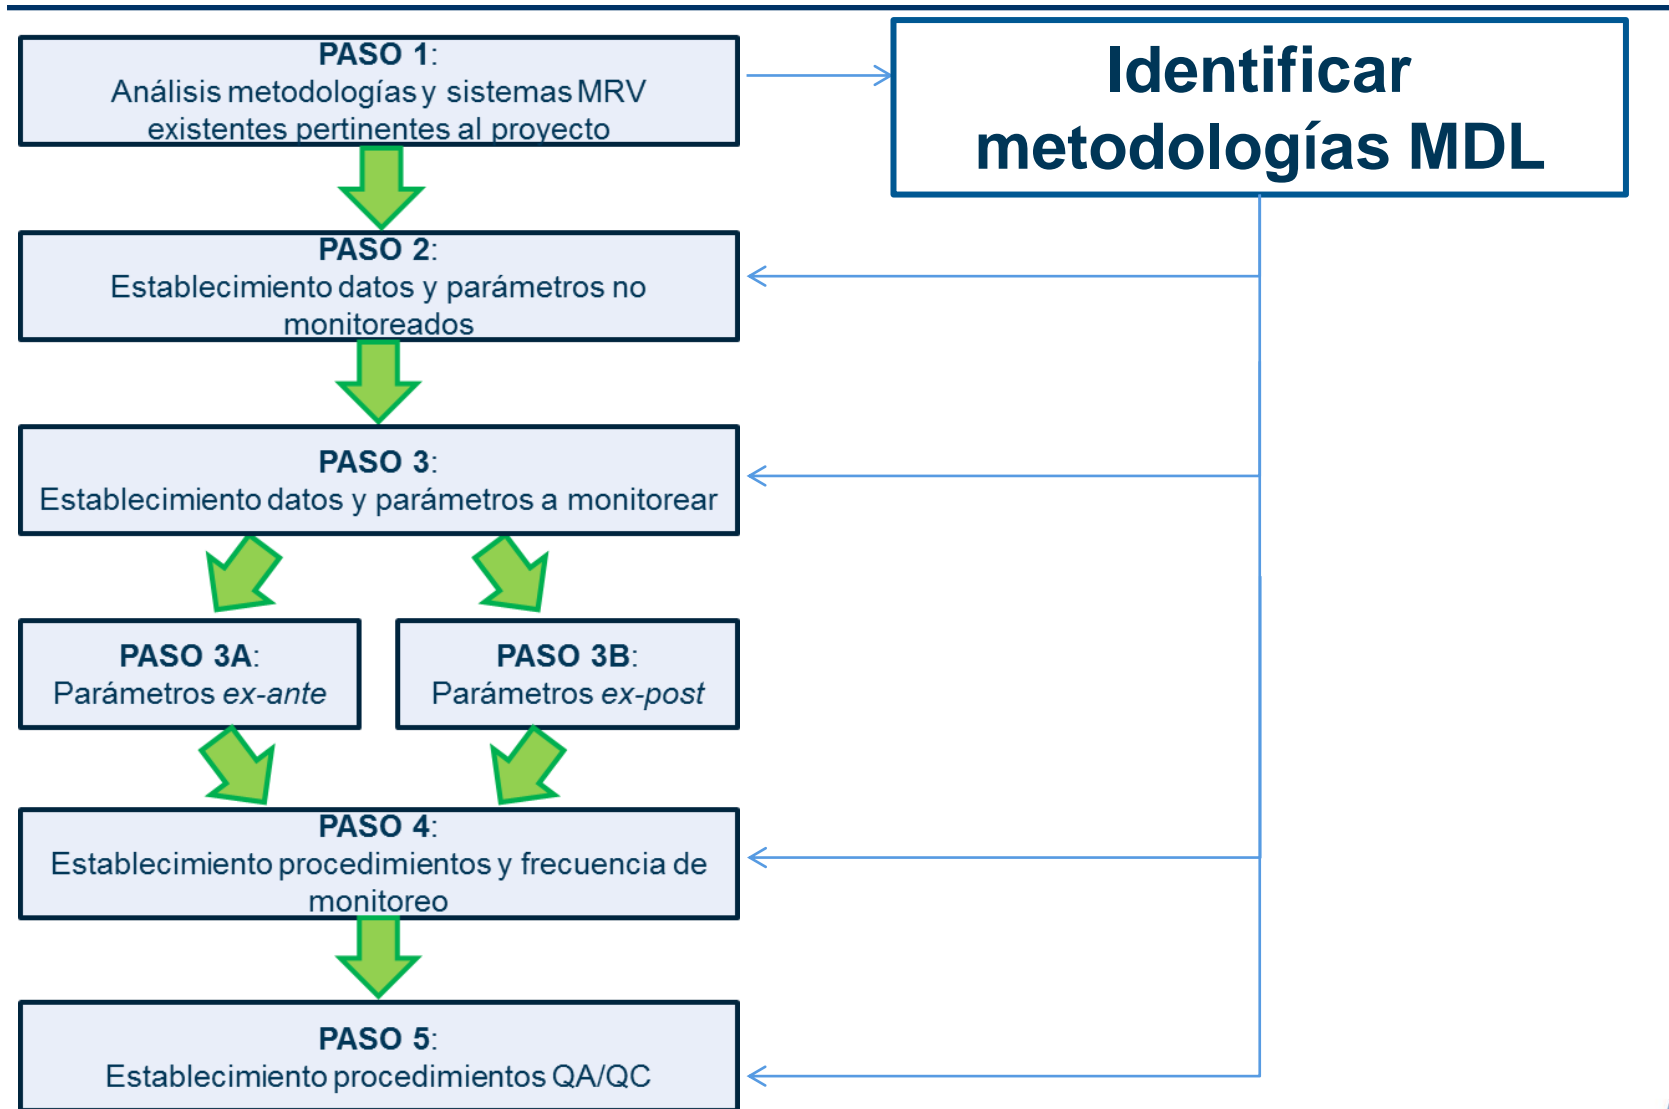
PASO 1:
Análisis metodologías y sistemas MRV existentes pertinentes al proyecto

Identificar metodologías MDL

PASO 2:
Establecimiento datos y parámetros no monitoreados

PASO 3:
Establecimiento datos y parámetros a monitorear

PASO 3A:
Parámetros *ex-ante*

PASO 3B:
Parámetros *ex-post*

PASO 4:
Establecimiento procedimientos y frecuencia de monitoreo

PASO 5:
Establecimiento procedimientos QA/QC